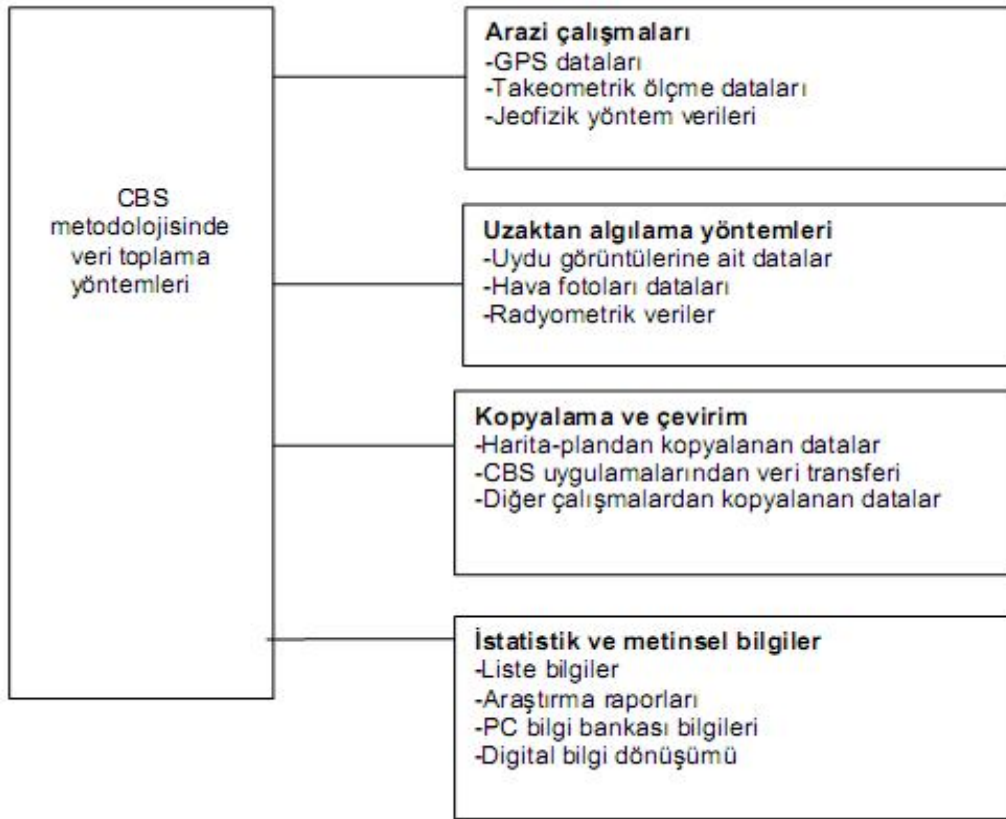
CBS metodolojisinde veri toplama yöntemleri

Arazi çalışmaları
-GPS dataları
-Takeometrik ölçme dataları
-Jeofizik yöntem verileri

Uzaktan algılama yöntemleri
-Uydu görüntülerine ait datalar
-Hava fotoları dataları
-Radyometrik veriler

Kopyalama ve çevirim
-Harita-plandan kopyalanan datalar
-CBS uygulamalarından veri transferi
-Diğer çalışmalardan kopyalanan datalar

İstatistik ve metinsel bilgiler
-Liste bilgiler
-Araştırma raporları
-PC bilgi bankası bilgileri
-Digital bilgi dönüşümü